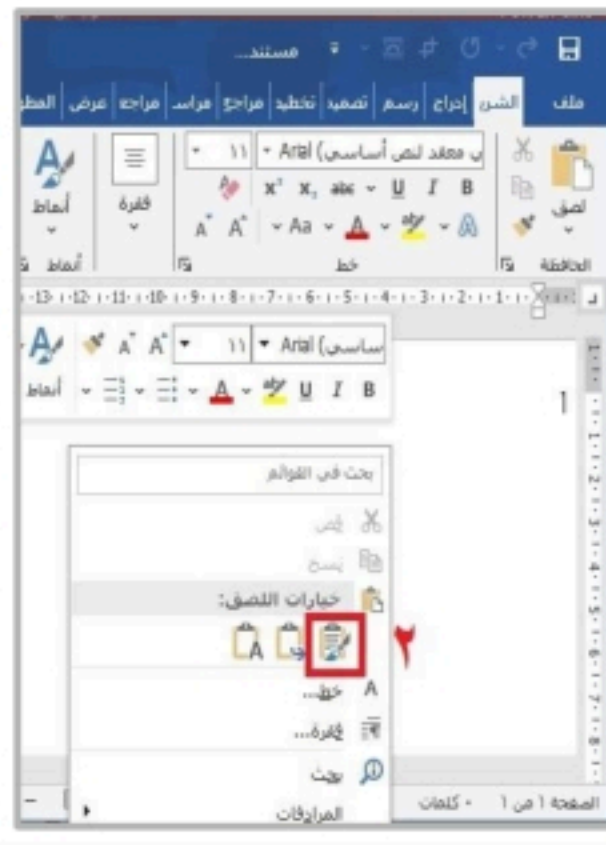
مستند...

ملف الشريط إدراج رسم تصميم تخطيط مراجع مراسلات مراجعة عرض المطور

لصق الحافظة

(نص أساسي معقد لنص أساسي) Arial ١١

B I U abc $x_2$ $x^2$

A A Aa

خط

فقرة

أنماط

أنماط

-13- -12- -11- -10- -9- -8- -7- -6- -5- -4- -3- -2- -1-

(أساسي) Arial ١١ A A

B I U A

أنماط

1

بحث في القوائم

قص

نسخ

خيارات اللصق:

٢

خط...

فقرة...

بحث

المرادفات

الصفحة ١ من ١ • كلمات